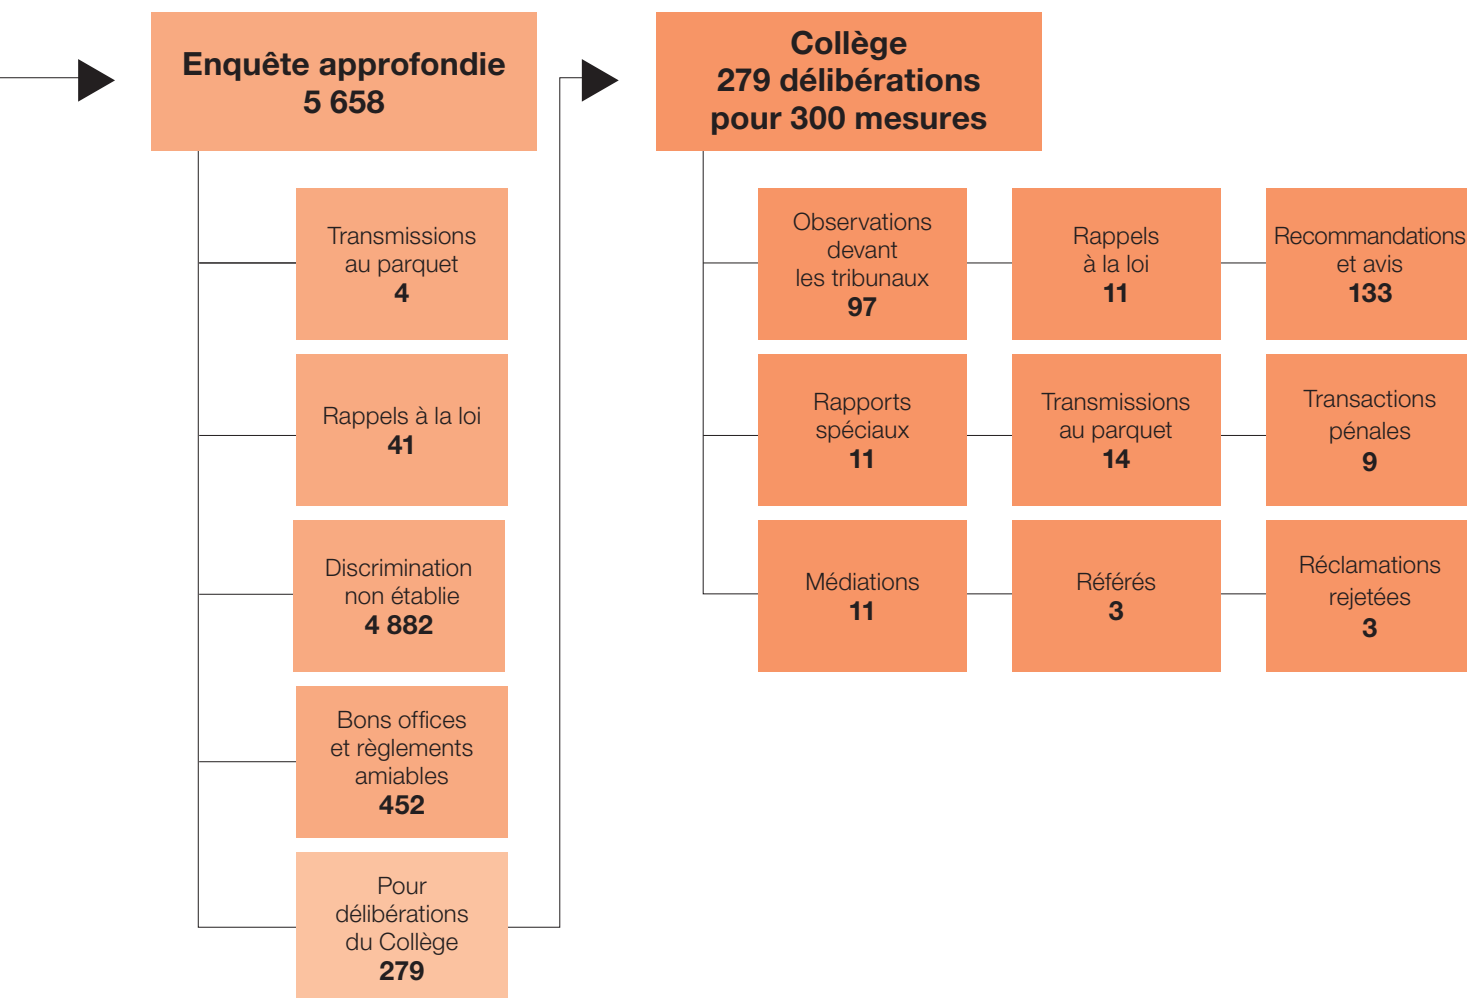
Enquête approfondie
5 658

Transmissions au parquet
4

Rappels à la loi
41

Discrimination non établie
4 882

Bons offices et règlements amiables
452

Pour délibérations du Collège
279

Collège
279 délibérations
pour 300 mesures

Observations devant les tribunaux
97

Rappels à la loi
11

Recommandations et avis
133

Rapports spéciaux
11

Transmissions au parquet
14

Transactions pénales
9

Médiations
11

Référés
3

Réclamations rejetées
3